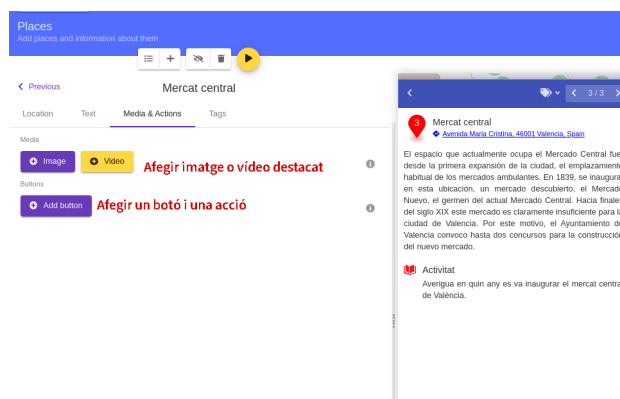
Places
Add places and information about them

Previous
Mercat central

Location
Text
Media & Actions
Tags

Media
Image
Video
Afegir imatge o vídeo destacat

Buttons
Add button
Afegir un botó i una acció

3 / 3

3
Mercat central
Avenida Maria Cristina, 46001 Valencia, Spain

El espacio que actualmente ocupa el Mercado Central fue desde la primera expansión de la ciudad, el emplazamiento habitual de los mercados ambulantes. En 1839, se inaugura en esta ubicación, un mercado descubierto, el Mercado Nuevo, el germen del actual Mercado Central. Hacia finales del siglo XIX este mercado es claramente insuficiente para la ciudad de Valencia. Por este motivo, el Ayuntamiento de Valencia convocó hasta dos concursos para la construcción del nuevo mercado.

Activitat
Averigua en quin any es va inaugurar el mercat centra de València.